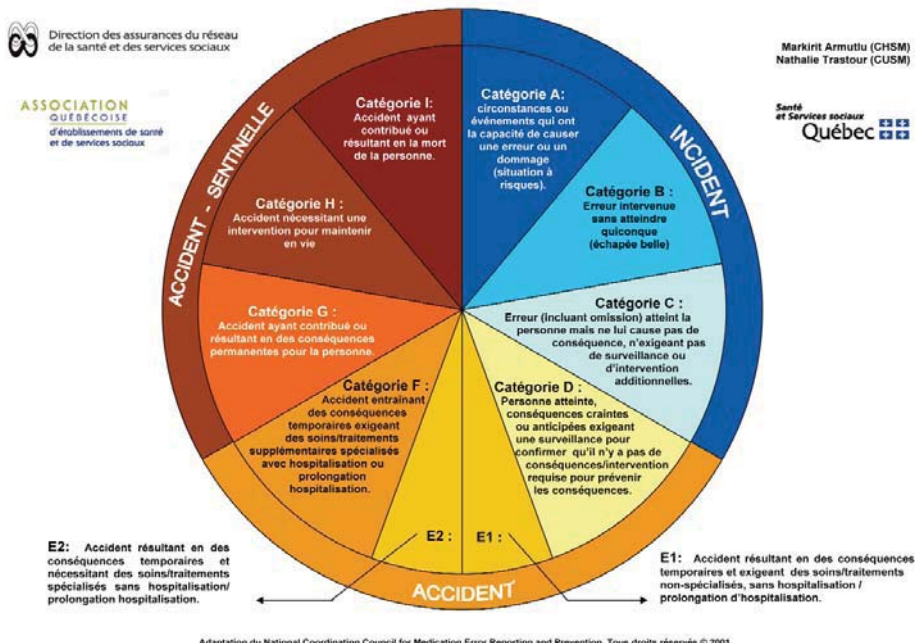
Direction des assurances du réseau de la santé et des services sociaux

ASSOCIATION QUÉBÉCOISE d'établissements de santé et de services sociaux

Markirit Armutlu (CHSM)
Nathalie Trastour (CUSM)

Santé et Services sociaux Québec

ACCIDENT - SENTINELLE

INCIDENT

Catégorie I: Accident ayant contribué ou résultant en la mort de la personne.

Catégorie A: circonstances ou événements qui ont la capacité de causer une erreur ou un dommage (situation à risques).

Catégorie B : Erreur intervenue sans atteindre quiconque (échapée belle)

Catégorie H : Accident nécessitant une intervention pour maintenir en vie

Catégorie C : Erreur (incluant omission) atteint la personne mais ne lui cause pas de conséquence, n'exigeant pas de surveillance ou d'intervention additionnelles.

Catégorie G : Accident ayant contribué ou résultant en des conséquences permanentes pour la personne.

Catégorie F : Accident entrainant des conséquences temporaires exigeant des soins/traitements supplémentaires spécialisés avec hospitalisation ou prolongation hospitalisation.

Catégorie D : Personne atteinte, conséquences craintes ou anticipées exigeant une surveillance pour confirmer qu'il n'y a pas de conséquences/intervention requise pour prévenir les conséquences.

E2 :

E1 :

ACCIDENT

E2: Accident résultant en des conséquences temporaires et nécessitant des soins/traitements spécialisés sans hospitalisation/ prolongation hospitalisation.

E1: Accident résultant en des conséquences temporaires et exigeant des soins/traitements non-spécialisés, sans hospitalisation / prolongation d'hospitalisation.

Adaptation du National Coordination Council for Medication Error Reporting and Prevention. Tous droits réservés © 2001